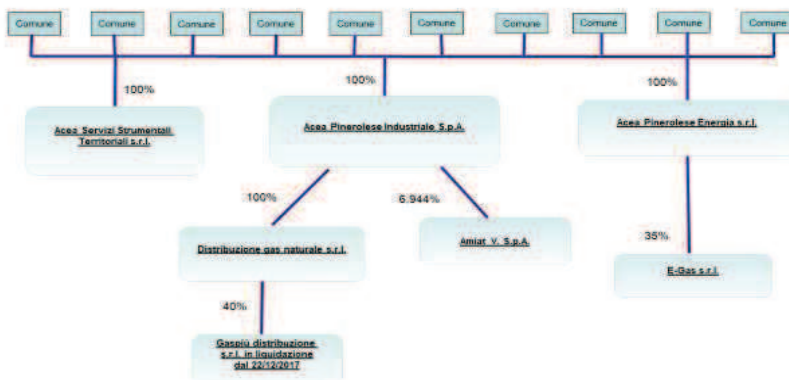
Comune
Comune
Comune
Comune
Comune
Comune
Comune
Comune
Comune
Comune

100%
Acea Servizi Strumentali Territoriali s.r.l.

100%
Acea Pinerolese Industriale S.p.A.

100%
Acea Pinerolese Energia s.r.l.

100%
Distribuzione gas naturale s.r.l.

6,944%
Amiat V. S.p.A.

35%
E-Gas s.r.l.

40%
Gaspiù distribuzione s.r.l. in liquidazione dal 22/12/2017